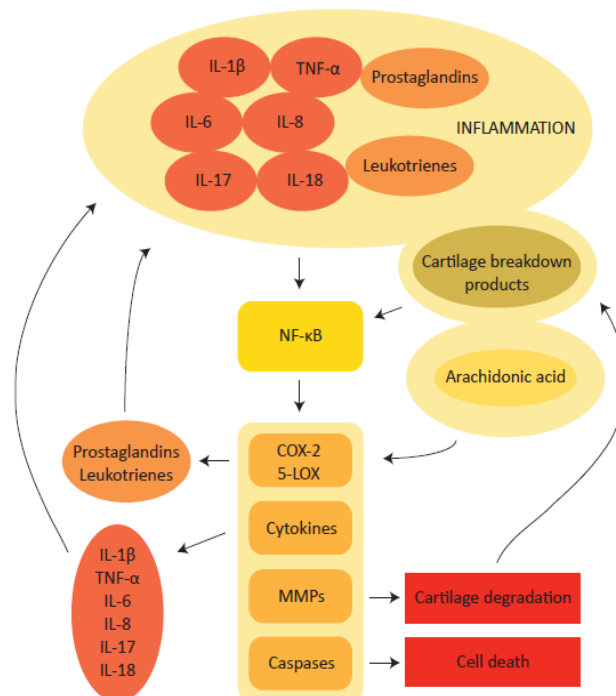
IL-1β
TNF-α
Prostaglandins
IL-6
IL-8
INFLAMMATION
IL-17
IL-18
Leukotrienes

Cartilage breakdown products

NF-κB

Arachidonic acid

Prostaglandins Leukotrienes

COX-2
5-LOX

Cytokines

IL-1β
TNF-α
IL-6
IL-8
IL-17
IL-18

MMPs

Cartilage degradation

Caspases

Cell death